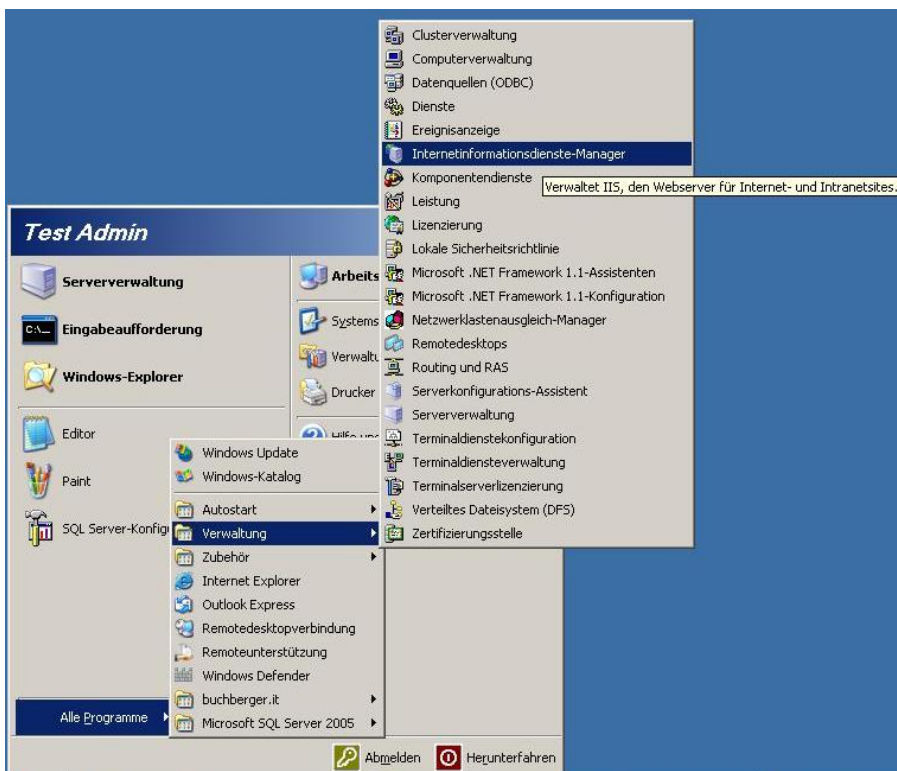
Test Admin

Serververwaltung

Eingabeaufforderung

Windows-Explorer

Editor

Paint

SQL Server-Konfig

Arbeits

Systems

Verwaltu

Drucker

Hilfe und

Alle Programme

Windows Update
Windows-Katalog
Autostart
Verwaltung
Zubehör
Internet Explorer
Outlook Express
Remotedesktopverbindung
Remoteunterstützung
Windows Defender
buchberger.it
Microsoft SQL Server 2005

Clusterverwaltung
Computerverwaltung
Datenquellen (ODBC)
Dienste
Ereignisanzeige
Internetinformationsdienste-Manager
Komponentendienste
Leistung
Lizenzierung
Lokale Sicherheitsrichtlinie
Microsoft .NET Framework 1.1-Assistenten
Microsoft .NET Framework 1.1-Konfiguration
Netzwerklastenausgleich-Manager
Remotedesktops
Routing und RAS
Serverkonfigurations-Assistent
Serververwaltung
Terminaldienstekonfiguration
Terminaldiensteverwaltung
Terminalserverlizenzierung
Verteiltes Dateisystem (DFS)
Zertifizierungsstelle

Verwaltet IIS, den Webserver für Internet- und Intranetsites.

Abmelden
Herunterfahren